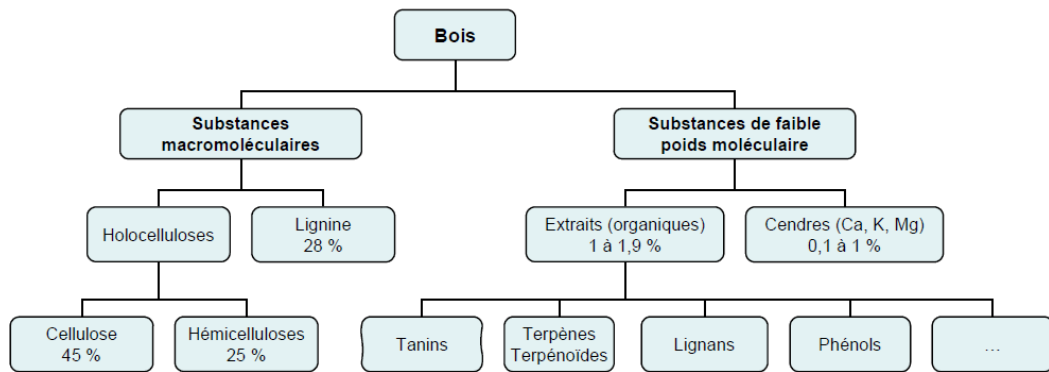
Bois

Substances macromoléculaires

Substances de faible poids moléculaire

Holocelluloses

Lignine 28 %

Extraits (organiques) 1 à 1,9 %

Cendres (Ca, K, Mg) 0,1 à 1 %

Cellulose 45 %

Hémicelluloses 25 %

Tanins

Terpènes Terpénoïdes

Lignans

Phénols

...